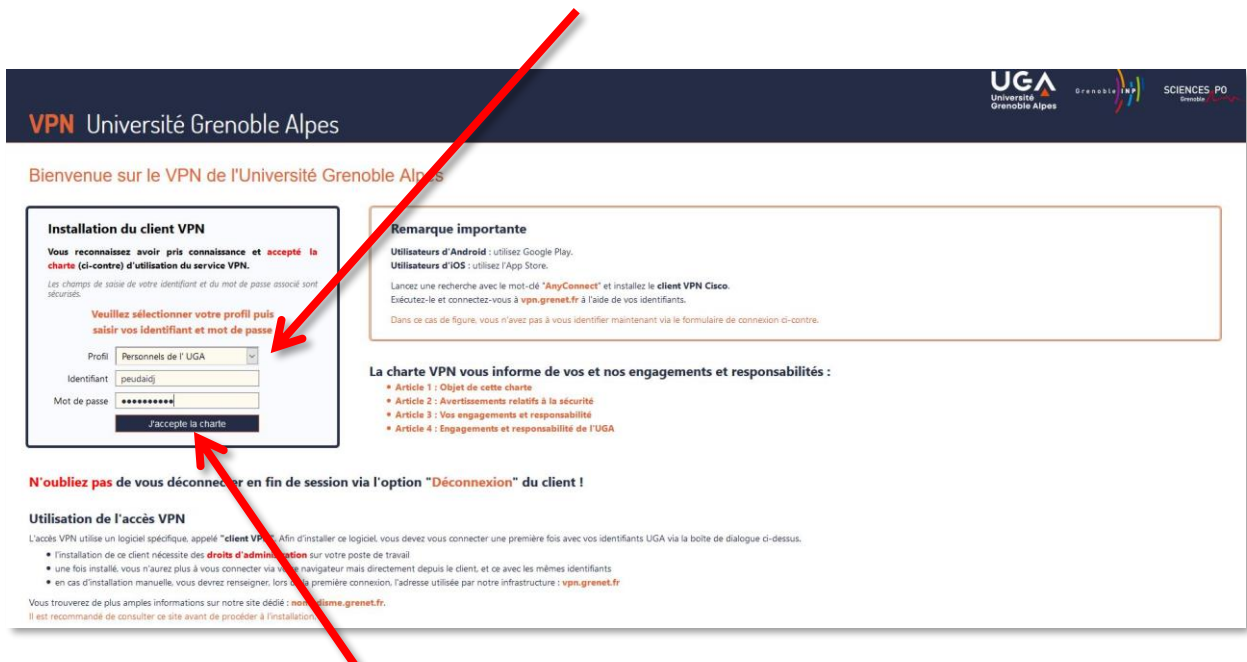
VPN Université Grenoble Alpes

UGA Université Grenoble Alpes   Grenoble INP   SCIENCES PO Grenoble

Bienvenue sur le VPN de l'Université Grenoble Alpes

Installation du client VPN

Vous reconnaissez avoir pris connaissance et accepté la charte (ci-contre) d'utilisation du service VPN.

Les champs de saisie de votre identifiant et du mot de passe associé sont sécurisés.

Veuillez sélectionner votre profil puis saisir vos identifiant et mot de passe

Profil Personnels de l' UGA
Identifiant peudaidj
Mot de passe ••••••••••

J'accepte la charte

Remarque importante

Utilisateurs d'Android : utilisez Google Play.
Utilisateurs d'iOS : utilisez l'App Store.

Lancez une recherche avec le mot-clé "AnyConnect" et installez le client VPN Cisco.
Exécutez-le et connectez-vous à vpn.grenet.fr à l'aide de vos identifiants.

Dans ce cas de figure, vous n'avez pas à vous identifier maintenant via le formulaire de connexion ci-contre.

La charte VPN vous informe de vos et nos engagements et responsabilités :
• Article 1 : Objet de cette charte
• Article 2 : Avertissements relatifs à la sécurité
• Article 3 : Vos engagements et responsabilité
• Article 4 : Engagements et responsabilité de l'UGA

N'oubliez pas de vous déconnecter en fin de session via l'option "Déconnexion" du client !

Utilisation de l'accès VPN

L'accès VPN utilise un logiciel spécifique, appelé "client VPN". Afin d'installer ce logiciel, vous devez vous connecter une première fois avec vos identifiants UGA via la boîte de dialogue ci-dessus.
• l'installation de ce client nécessite des droits d'administration sur votre poste de travail
• une fois installé, vous n'aurez plus à vous connecter via votre navigateur mais directement depuis le client, et ce avec les mêmes identifiants
• en cas d'installation manuelle, vous devrez renseigner, lors de la première connexion, l'adresse utilisée par notre infrastructure : vpn.grenet.fr

Vous trouverez de plus amples informations sur notre site dédié : nomadisme.grenet.fr.
Il est recommandé de consulter ce site avant de procéder à l'installation.